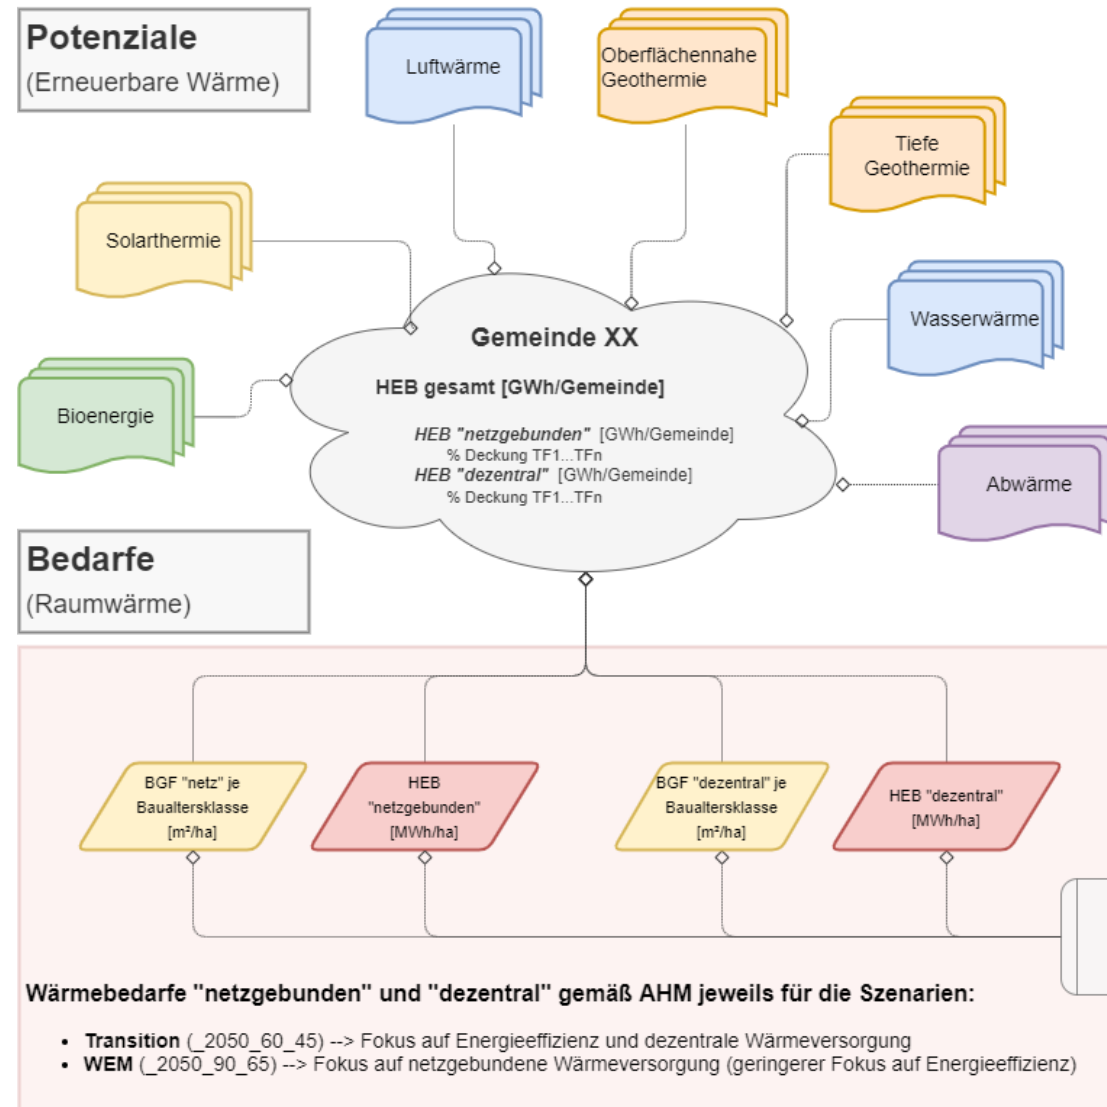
Potenziale
(Erneuerbare Wärme)

Luftwärme

Oberflächennahe Geothermie

Tiefe Geothermie

Solarthermie

Wasserwärme

Bioenergie

Abwärme

Gemeinde XX

HEB gesamt [GWh/Gemeinde]

HEB "netzgebunden" [GWh/Gemeinde]
% Deckung TF1...TFn
HEB "dezentral" [GWh/Gemeinde]
% Deckung TF1...TFn

Bedarfe
(Raumwärme)

BGF "netz" je Baualtersklasse [m²/ha]

HEB "netzgebunden" [MWh/ha]

BGF "dezentral" je Baualtersklasse [m²/ha]

HEB "dezentral" [MWh/ha]

Wärmebedarfe "netzgebunden" und "dezentral" gemäß AHM jeweils für die Szenarien:

- **Transition** (_2050_60_45) --> Fokus auf Energieeffizienz und dezentrale Wärmeversorgung
- **WEM** (_2050_90_65) --> Fokus auf netzgebundene Wärmeversorgung (geringerer Fokus auf Energieeffizienz)